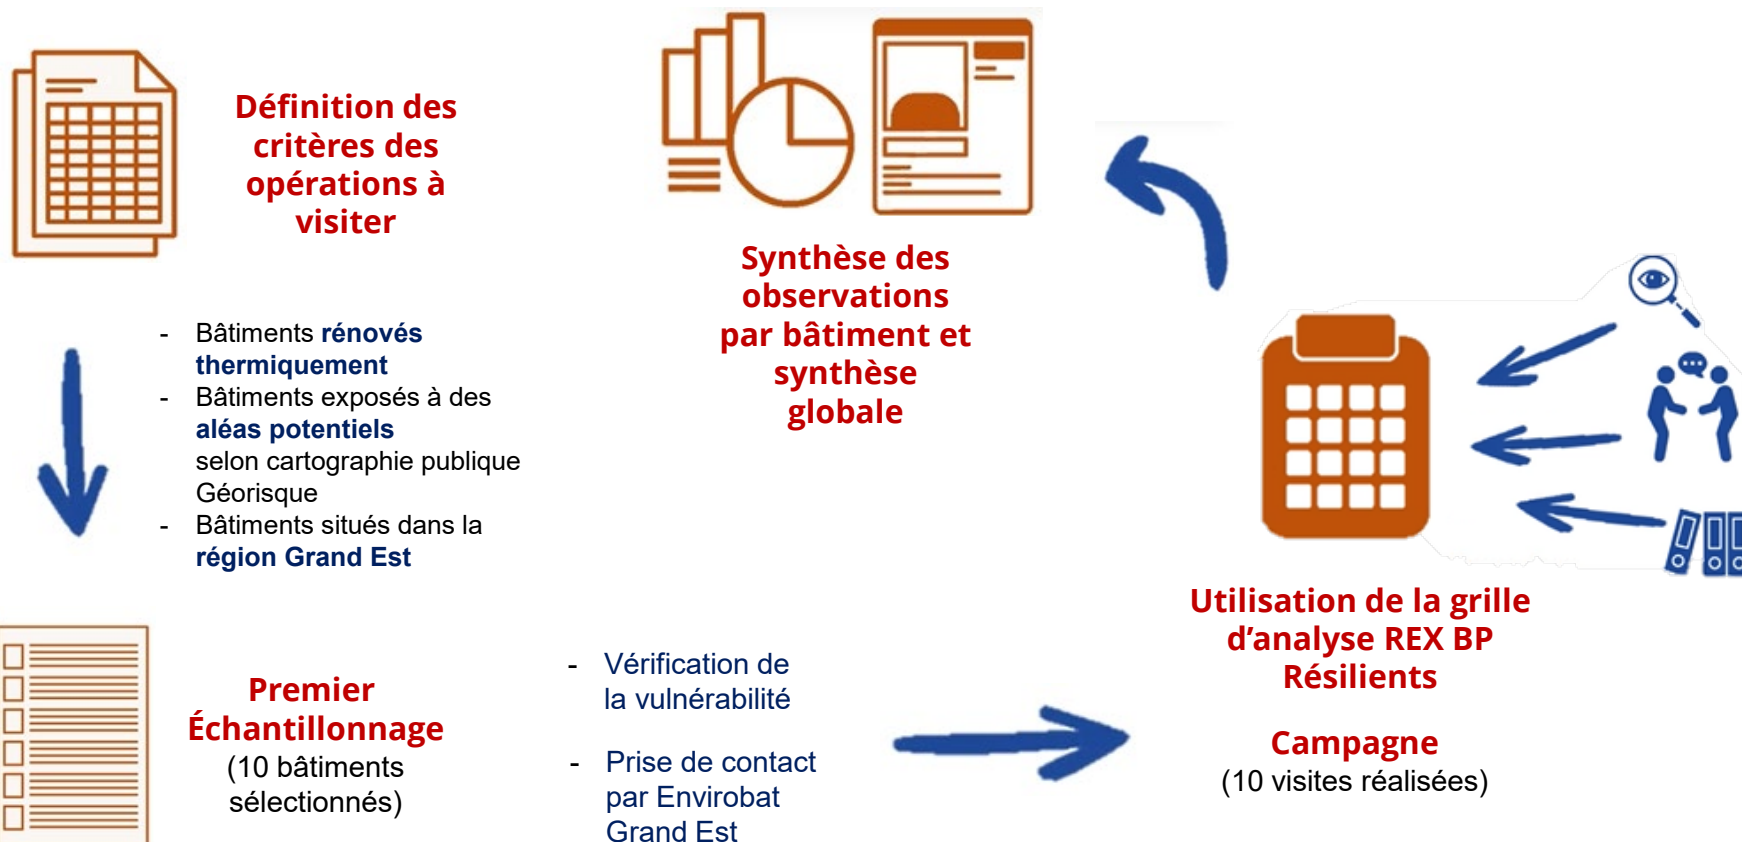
Définition des critères des opérations à visiter

- Bâtiments rénovés thermiquement
- Bâtiments exposés à des aléas potentiels selon cartographie publique Géorisque
- Bâtiments situés dans la région Grand Est

Premier Échantillonnage
(10 bâtiments sélectionnés)

- Vérification de la vulnérabilité

- Prise de contact par Envirobat Grand Est

Synthèse des observations par bâtiment et synthèse globale

Utilisation de la grille d'analyse REX BP Résilients

Campagne
(10 visites réalisées)